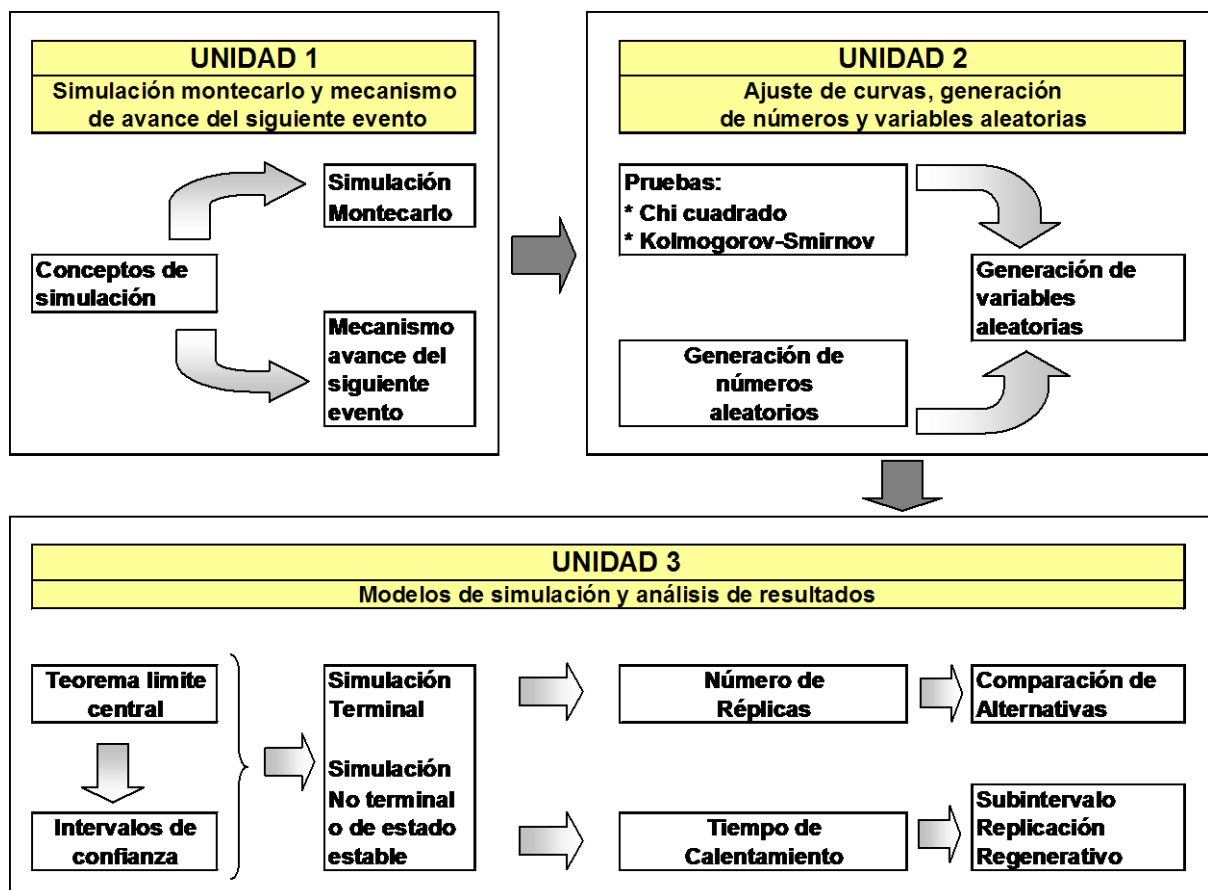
UNIDAD 1
Simulación montecarlo y mecanismo de avance del siguiente evento

Simulación Montecarlo

Conceptos de simulación

Mecanismo avance del siguiente evento

UNIDAD 2
Ajuste de curvas, generación de números y variables aleatorias

Pruebas:
* Chi cuadrado
* Kolmogorov-Smirnov

Generación de variables aleatorias

Generación de números aleatorios

UNIDAD 3
Modelos de simulación y análisis de resultados

Teorema limite central

Intervalos de confianza

Simulación Terminal

Simulación No terminal o de estado estable

Número de Réplicas

Comparación de Alternativas

Tiempo de Calentamiento

Subintervalo
Replicación
Regenerativo